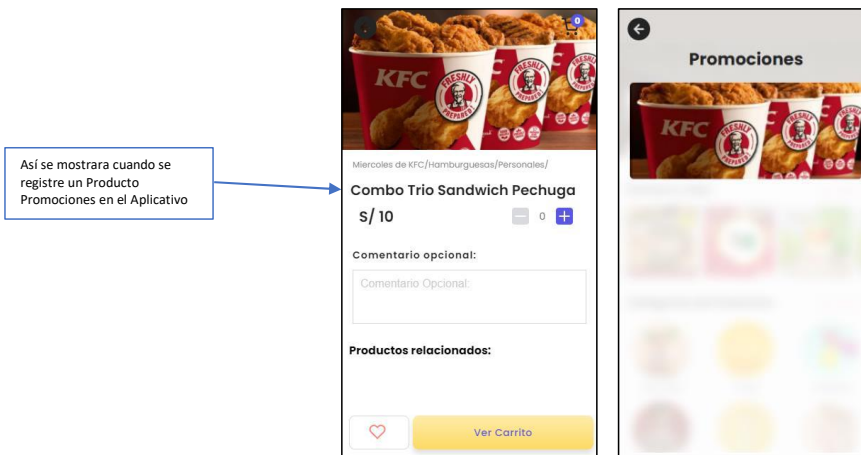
Así se mostrara cuando se registre un Producto Promociones en el Aplicativo

0

KFC

FRESHLY PREPARED

Miercoles de KFC/Hamburguesas/Personales/

Combo Trio Sandwich Pechuga

S/ 10

0

Comentario opcional:

Comentario Opcional:

Productos relacionados:

Ver Carrito

Promociones

KFC

FRESHLY PREPARED